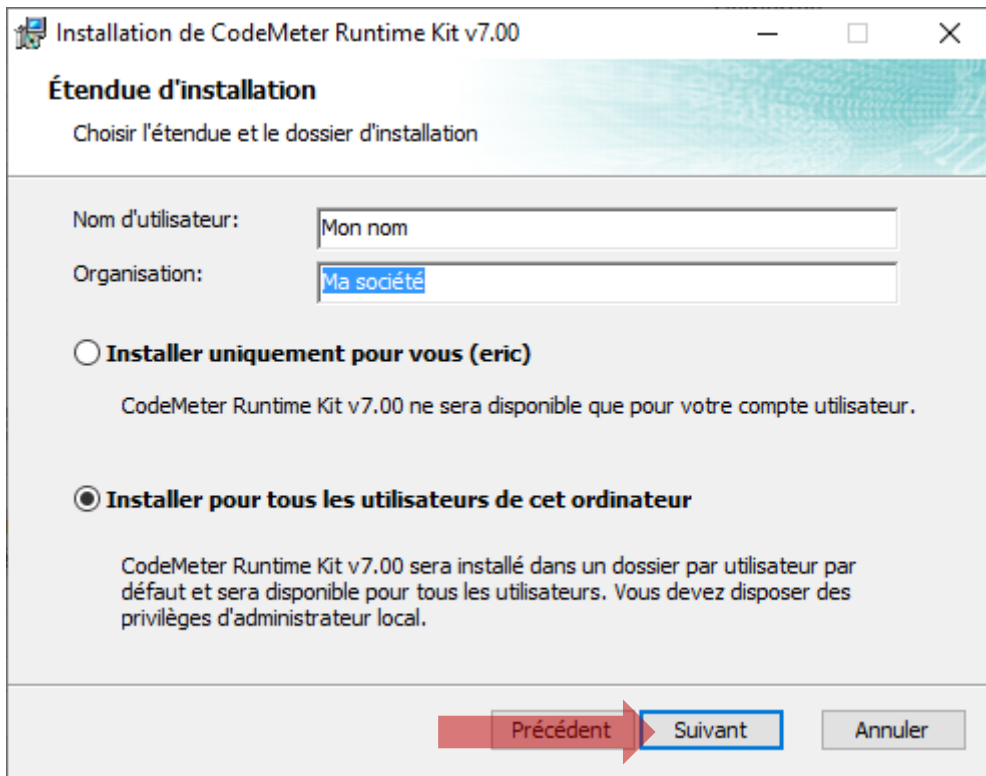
Installation de CodeMeter Runtime Kit v7.00

Étendue d'installation

Choisir l'étendue et le dossier d'installation

Nom d'utilisateur: Mon nom

Organisation: Ma société

Installer uniquement pour vous (eric)

CodeMeter Runtime Kit v7.00 ne sera disponible que pour votre compte utilisateur.

Installer pour tous les utilisateurs de cet ordinateur

CodeMeter Runtime Kit v7.00 sera installé dans un dossier par utilisateur par défaut et sera disponible pour tous les utilisateurs. Vous devez disposer des privilèges d'administrateur local.

Précédent Suivant Annuler